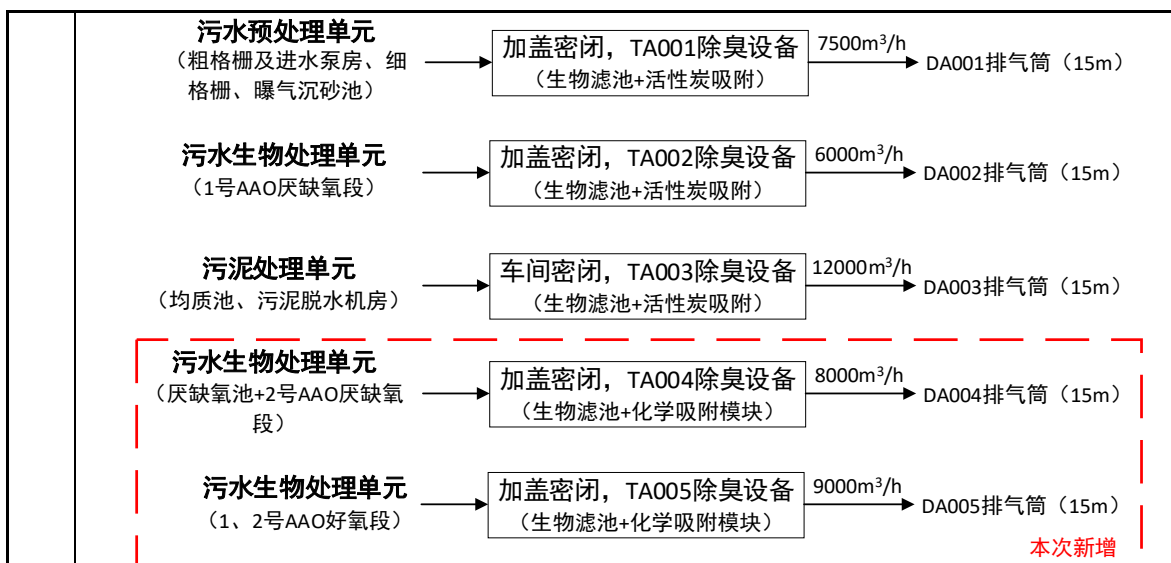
污水预处理单元
（粗格栅及进水泵房、细格栅、曝气沉砂池）

加盖密闭，TA001除臭设备
（生物滤池+活性炭吸附）

$7500m^3/h$

DA001排气筒（15m）

污水生物处理单元
（1号AAO厌缺氧段）

加盖密闭，TA002除臭设备
（生物滤池+活性炭吸附）

$6000m^3/h$

DA002排气筒（15m）

污泥处理单元
（均质池、污泥脱水机房）

车间密闭，TA003除臭设备
（生物滤池+活性炭吸附）

$12000m^3/h$

DA003排气筒（15m）

污水生物处理单元
（厌缺氧池+2号AAO厌缺氧段）

加盖密闭，TA004除臭设备
（生物滤池+化学吸附模块）

$8000m^3/h$

DA004排气筒（15m）

污水生物处理单元
（1、2号AAO好氧段）

加盖密闭，TA005除臭设备
（生物滤池+化学吸附模块）

$9000m^3/h$

DA005排气筒（15m）

本次新增